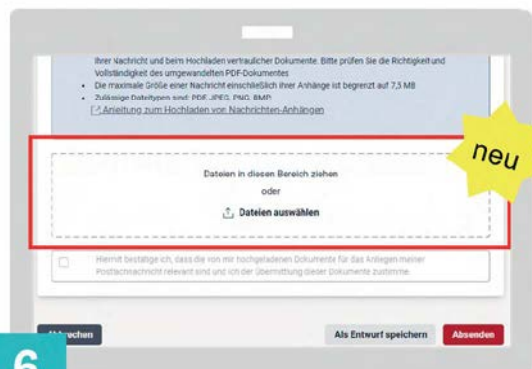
Ihrer Nachricht und beim Hochladen vertraulicher Dokumente. Bitte prüfen Sie die Richtigkeit und Vollständigkeit des umgewandelten PDF-Dokumentes

- Die maximale Größe einer Nachricht einschließlich ihrer Anhänge ist begrenzt auf 7,5 MB
- Zulässige Dateitypen sind: PDF, JPEG, PNG, BMP

Anleitung zum Hochladen von Nachrichten-Anhängen

neu

Dateien in diesen Bereich ziehen

oder

Dateien auswählen

Hiermit bestätige ich, dass die von mir hochgeladenen Dokumente für das Anliegen meiner Postfachnachricht relevant sind und ich der Übermittlung dieser Dokumente zustimme.

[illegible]chen

Als Entwurf speichern

Absenden

6